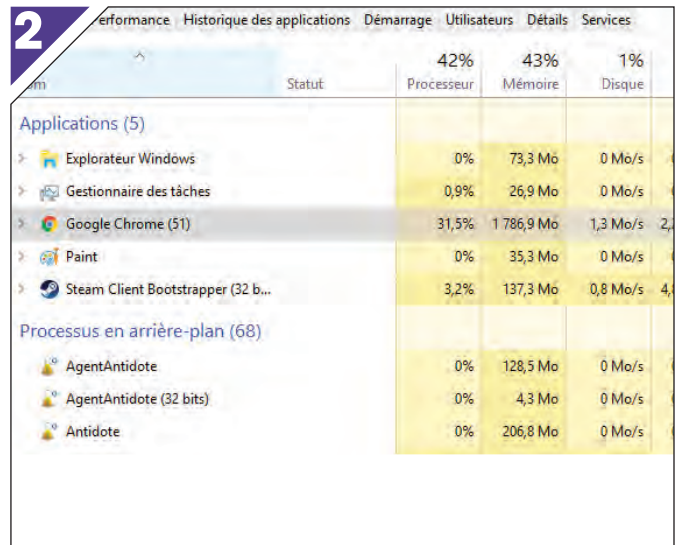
2

erformance Historique des applications Démarrage Utilisateurs Détails Services

| om | Statut | 42% Processeur | 43% Mémoire | 1% Disque |
|---|---|---|---|---|
| Applications (5) | | | | |
| Explorateur Windows | | 0% | 73,3 Mo | 0 Mo/s |
| Gestionnaire des tâches | | 0,9% | 26,9 Mo | 0 Mo/s |
| Google Chrome (51) | | 31,5% | 1 786,9 Mo | 1,3 Mo/s |
| Paint | | 0% | 35,3 Mo | 0 Mo/s |
| Steam Client Bootstrapper (32 b... | | 3,2% | 137,3 Mo | 0,8 Mo/s |
| Processus en arrière-plan (68) | | | | |
| AgentAntidote | | 0% | 128,5 Mo | 0 Mo/s |
| AgentAntidote (32 bits) | | 0% | 4,3 Mo | 0 Mo/s |
| Antidote | | 0% | 206,8 Mo | 0 Mo/s |